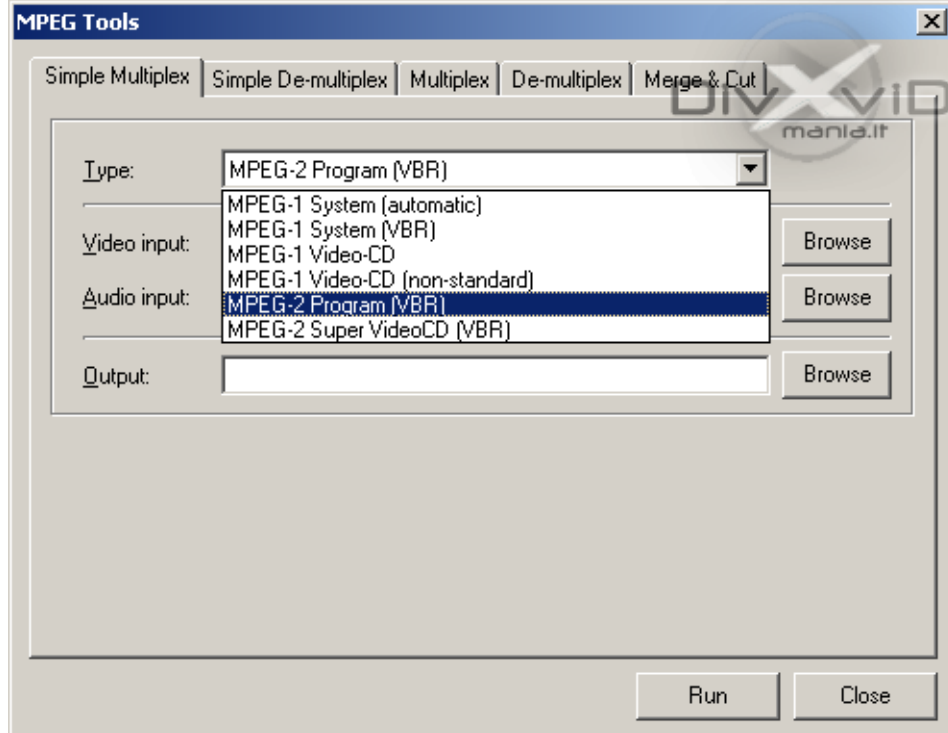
MPEG Tools

Simple Multiplex | Simple De-multiplex | Multiplex | De-multiplex | Merge & Cut

DIVXVID mania.it

Type: MPEG-2 Program (VBR)

MPEG-1 System (automatic)
MPEG-1 System (VBR)
MPEG-1 Video-CD
MPEG-1 Video-CD (non-standard)
MPEG-2 Program (VBR)
MPEG-2 Super VideoCD (VBR)

Video input: Browse

Audio input: Browse

Output: Browse

Run Close